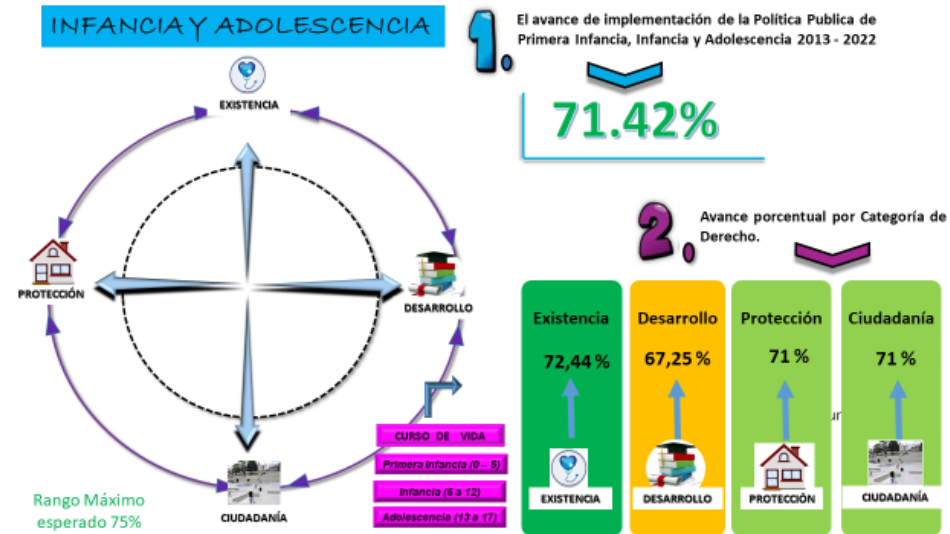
INFANCIA Y ADOLESCENCIA

1. El avance de implementación de la Política Publica de Primera Infancia, Infancia y Adolescencia 2013 - 2022

71.42%

EXISTENCIA

PROTECCIÓN

DESARROLLO

CIUDADANÍA

2. Avance porcentual por Categoría de Derecho.

| Existencia | Desarrollo | Protección | Ciudadanía |
|---|---|---|---|
| 72,44 % | 67,25 % | 71 % | 71 % |
| EXISTENCIA | DESARROLLO | PROTECCIÓN | CIUDADANÍA |

CURSO DE VIDA

Primera infancia (0 – 5)

Infancia (6 a 12)

Adolescencia (13 a 17)

Rango Máximo esperado 75%